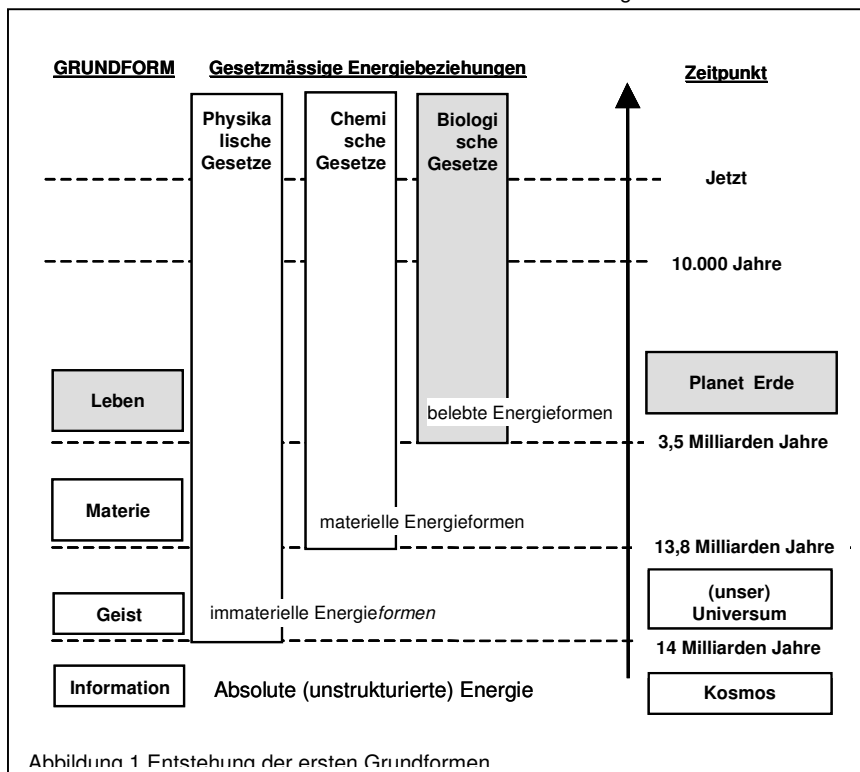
GRUNDFORM Gesetzmässige Energiebeziehungen

Zeitpunkt

Physikalische Gesetze

Chemische Gesetze

Biologische Gesetze

Jetzt

10.000 Jahre

Leben

Planet Erde

belebte Energieformen

3,5 Milliarden Jahre

Materie

materielle Energieformen

13,8 Milliarden Jahre

Geist

immaterielle Energie*formen*

(unser) Universum

14 Milliarden Jahre

Information

Absolute (unstrukturierte) Energie

Kosmos

Abbildung 1 Entstehung der ersten Grundformen